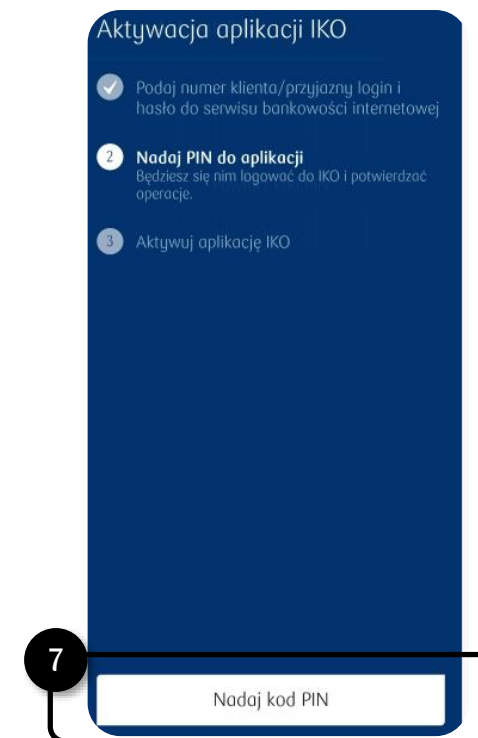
Aktywacja aplikacji IKO

Podaj numer klienta/przyjazny login i hasło do serwisu bankowości internetowej

2 Nadaj PIN do aplikacji
Będziesz się nim logować do IKO i potwierdzać operacje.

3 Aktywuj aplikację IKO

7

Nadaj kod PIN